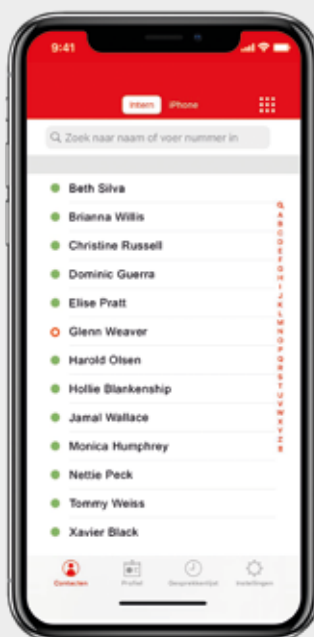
9:41

Intern iPhone

Zoek naar naam of voer nummer in

Beth Silva
Brianna Willis
Christine Russell
Dominic Guerra
Elise Pratt
Glenn Weaver
Harold Olsen
Hollie Blankenship
Jamal Wallace
Monica Humphrey
Nettie Peck
Tommy Weiss
Xavier Black

Q A B C D E F G H I J K L M N O P Q R S T U V W X Y Z #

Contacten Profiel Gespreklijst Instellingen